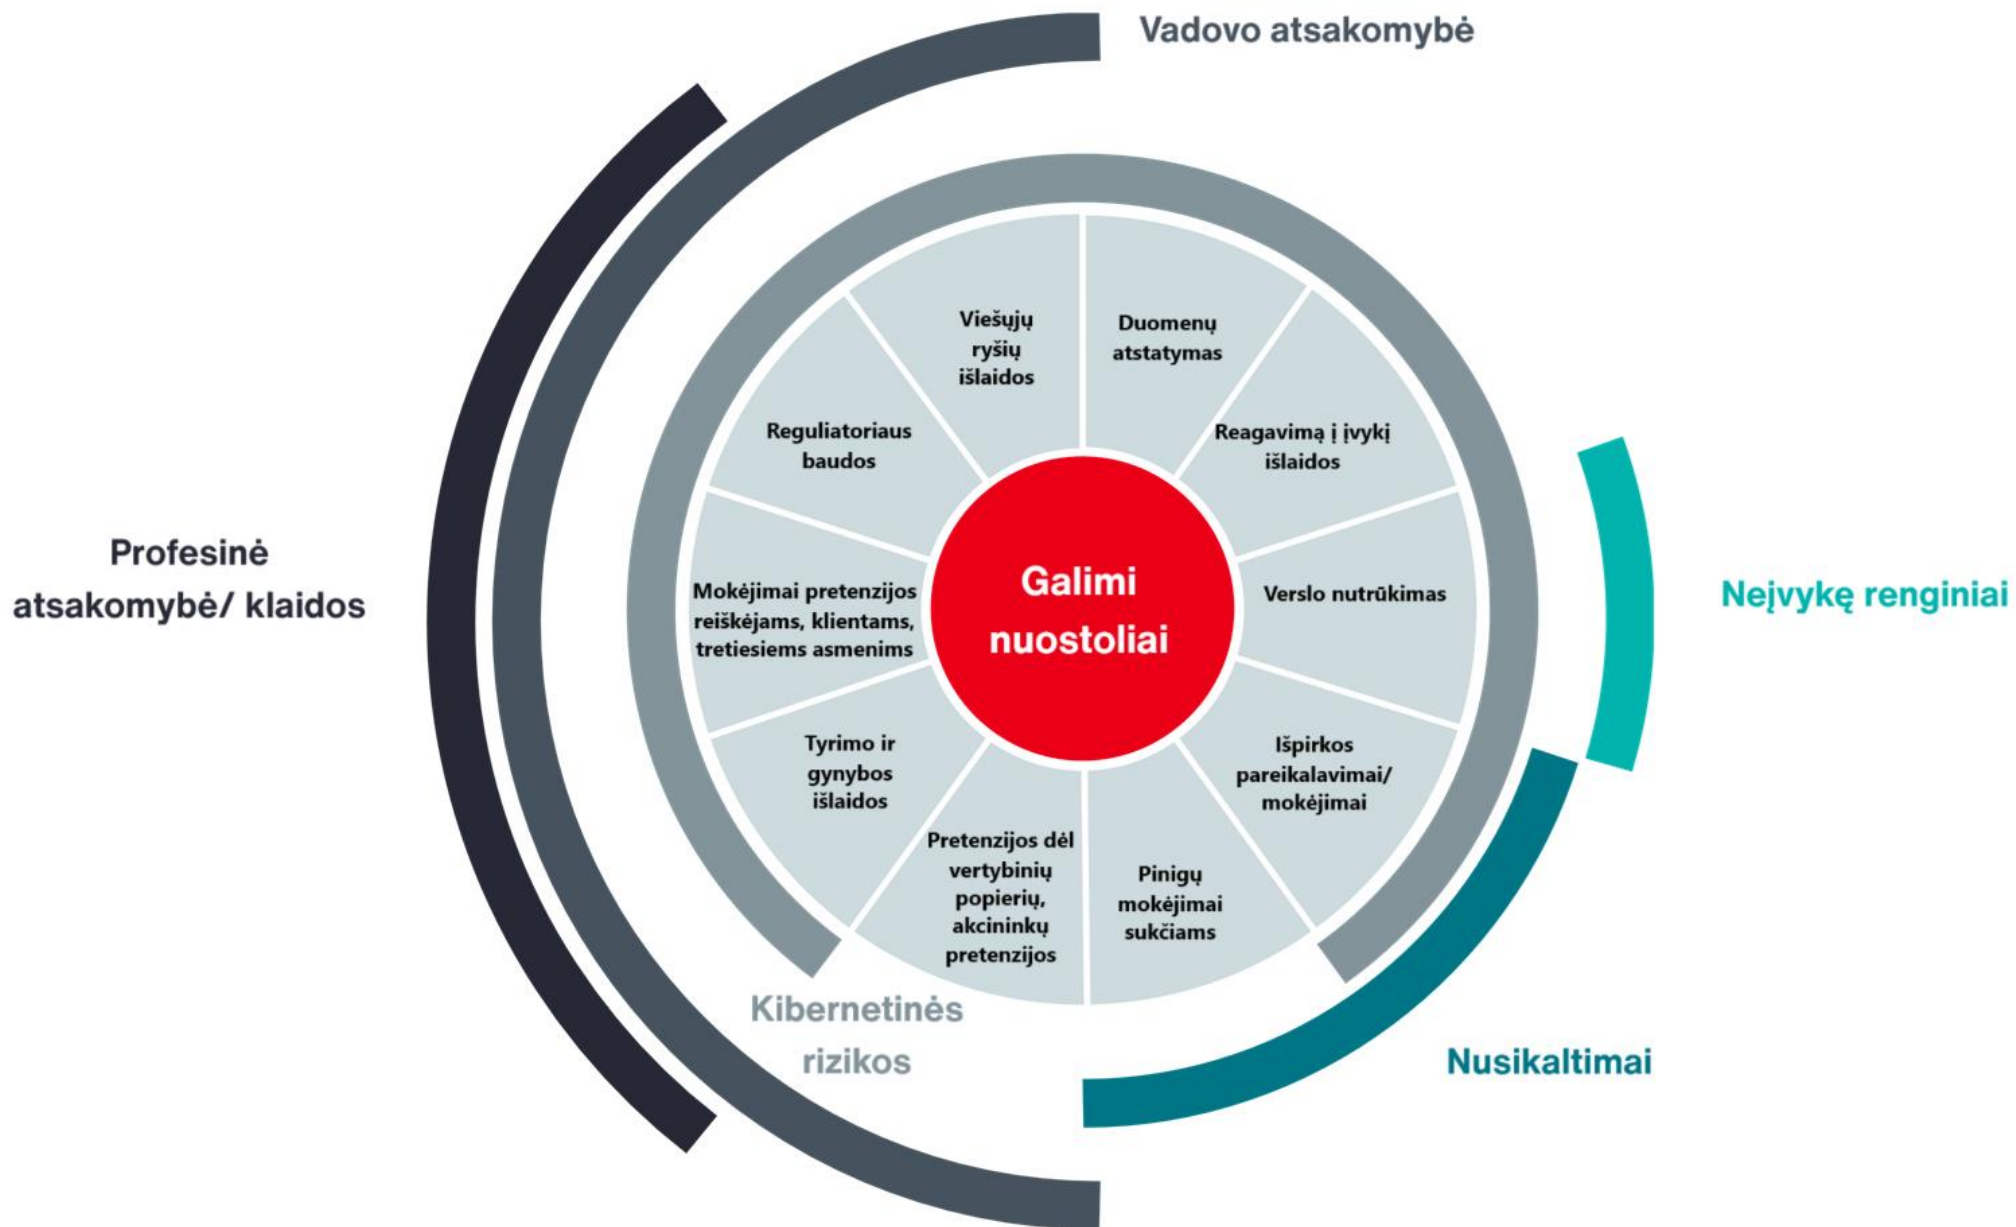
Vadovo atsakomybė

Profesinė atsakomybė/ klaidos

Viešųjų ryšių išlaidos

Duomenų atstatymas

Reguliatoriaus baudos

Reagavimą į įvykį išlaidos

Mokėjimai pretenzijos reiškėjams, klientams, tretiesiems asmenims

Galimi nuostoliai

Verslo nutrūkimas

Nejvykę renginiai

Tyrimo ir gynybos išlaidos

Išpirkos pareikalavimai/ mokėjimai

Pretenzijos dėl vertybinių popierių, akcininkų pretenzijos

Pinigų mokėjimai sukčiams

Kibernetinės rizikos

Nusikaltimai